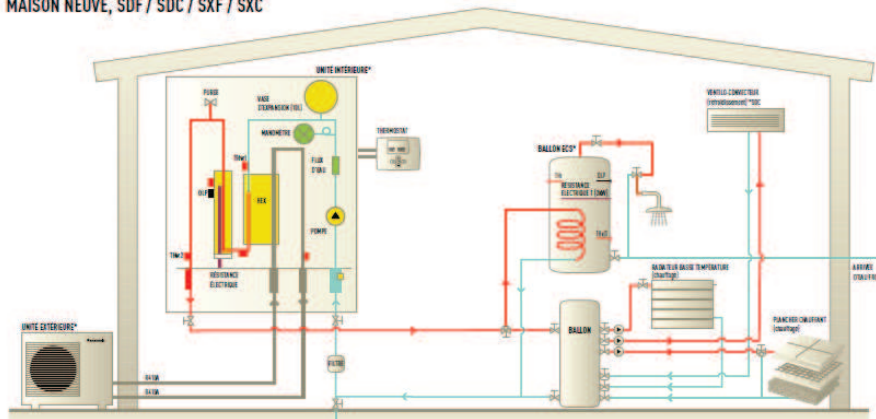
MAISON NEUVE, SDF / SDC / SXF / SXC

UNITE INTERIEURE*

PURGE

VASE D'EXPANSION (10L)

MANOMÈTRE

THERMOSTAT

FLUX D'EAU

OLP

PEX

POMPE

RÉSISTANCE ÉLECTRIQUE

FILTRE

UNITE EXTERIEURE*

VENTILO-CONVECTEUR (rafraîchissement) *SXC

BALLON ECS*

RÉSISTANCE ÉLECTRIQUE 3 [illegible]

BALLON

RADIATEUR BASSE TEMPÉRATURE (chauffage)

PLANCHER CHAUFFANT (chauffage)

ARRIVÉE D'EAU F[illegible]